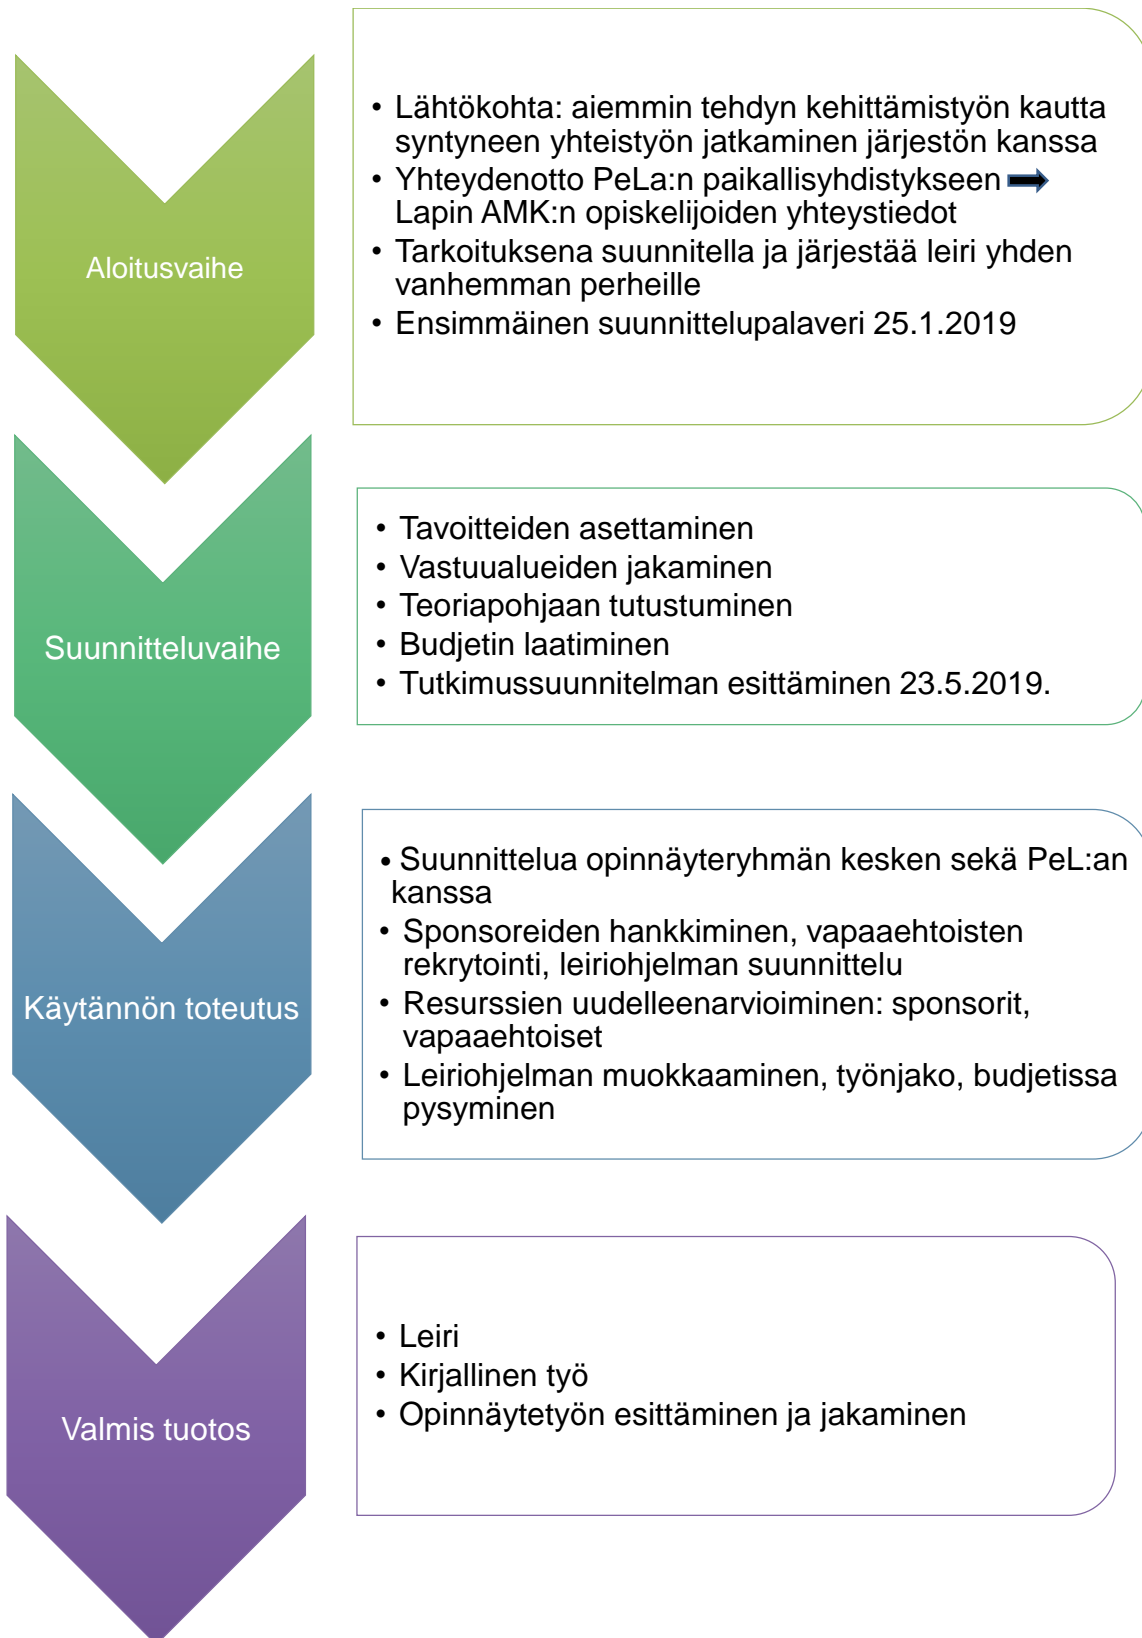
Aloitusvaihe

- Lähtökohta: aiemmin tehdyn kehittämistyön kautta syntyneen yhteistyön jatkaminen järjestön kanssa
- Yhteydenotto PeLa:n paikallisyhdistykseen ➡ Lapin AMK:n opiskelijoiden yhteystiedot
- Tarkoituksena suunnitella ja järjestää leiri yhden vanhemman perheille
- Ensimmäinen suunnittelupalaveri 25.1.2019

Suunnitteluvaihe

- Tavoitteiden asettaminen
- Vastuualueiden jakaminen
- Teoriapohjaan tutustuminen
- Budjetin laatiminen
- Tutkimussuunnitelman esittäminen 23.5.2019.

Käytännön toteutus

- Suunnittelua opinnäyteryhmän kesken sekä PeL:an kanssa
- Sponsoreiden hankkiminen, vapaaehtoisten rekrytointi, leiriohjelman suunnittelu
- Resurssien uudelleenarvioiminen: sponsorit, vapaaehtoiset
- Leiriohjelman muokkaaminen, työnjako, budjetissa pysyminen

Valmis tuotos

- Leiri
- Kirjallinen työ
- Opinnäytetyön esittäminen ja jakaminen